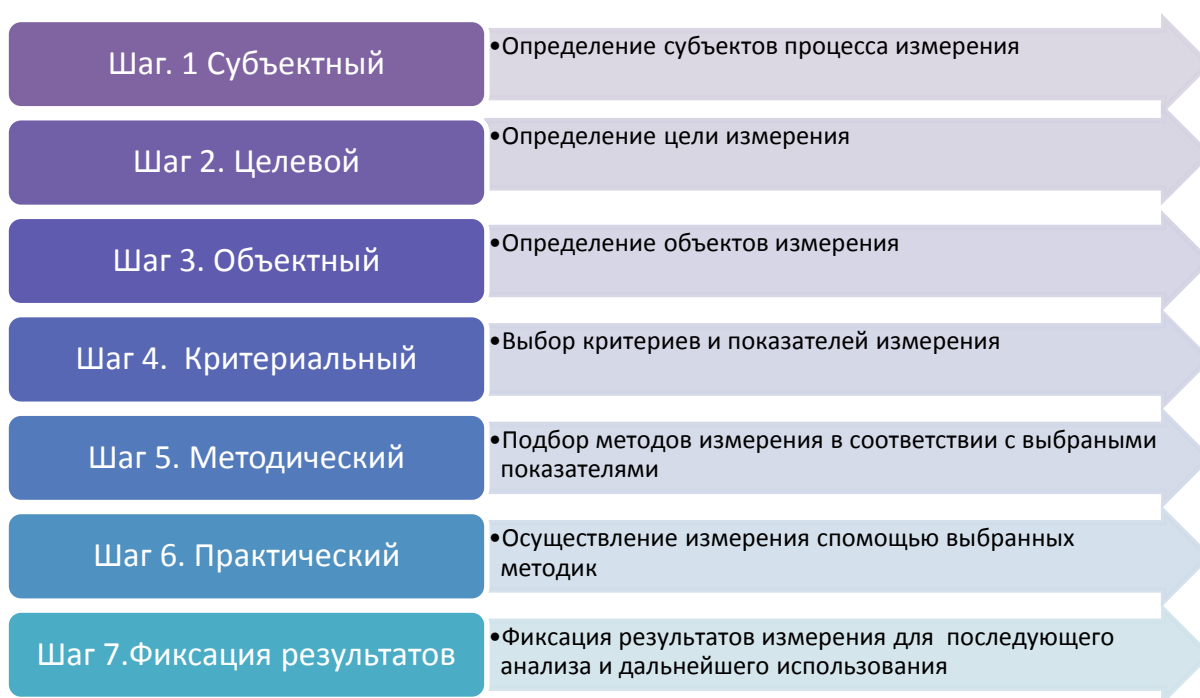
Шаг. 1 Субъектный

•Определение субъектов процесса измерения

Шаг 2. Целевой

•Определение цели измерения

Шаг 3. Объектный

•Определение объектов измерения

Шаг 4.  Критериальный

•Выбор критериев и показателей измерения

Шаг 5. Методический

•Подбор методов измерения в соответствии с выбраными показателями

Шаг 6. Практический

•Осуществление измерения спомощью выбранных методик

Шаг 7.Фиксация результатов

•Фиксация результатов измерения для  последующего анализа и дальнейшего использования